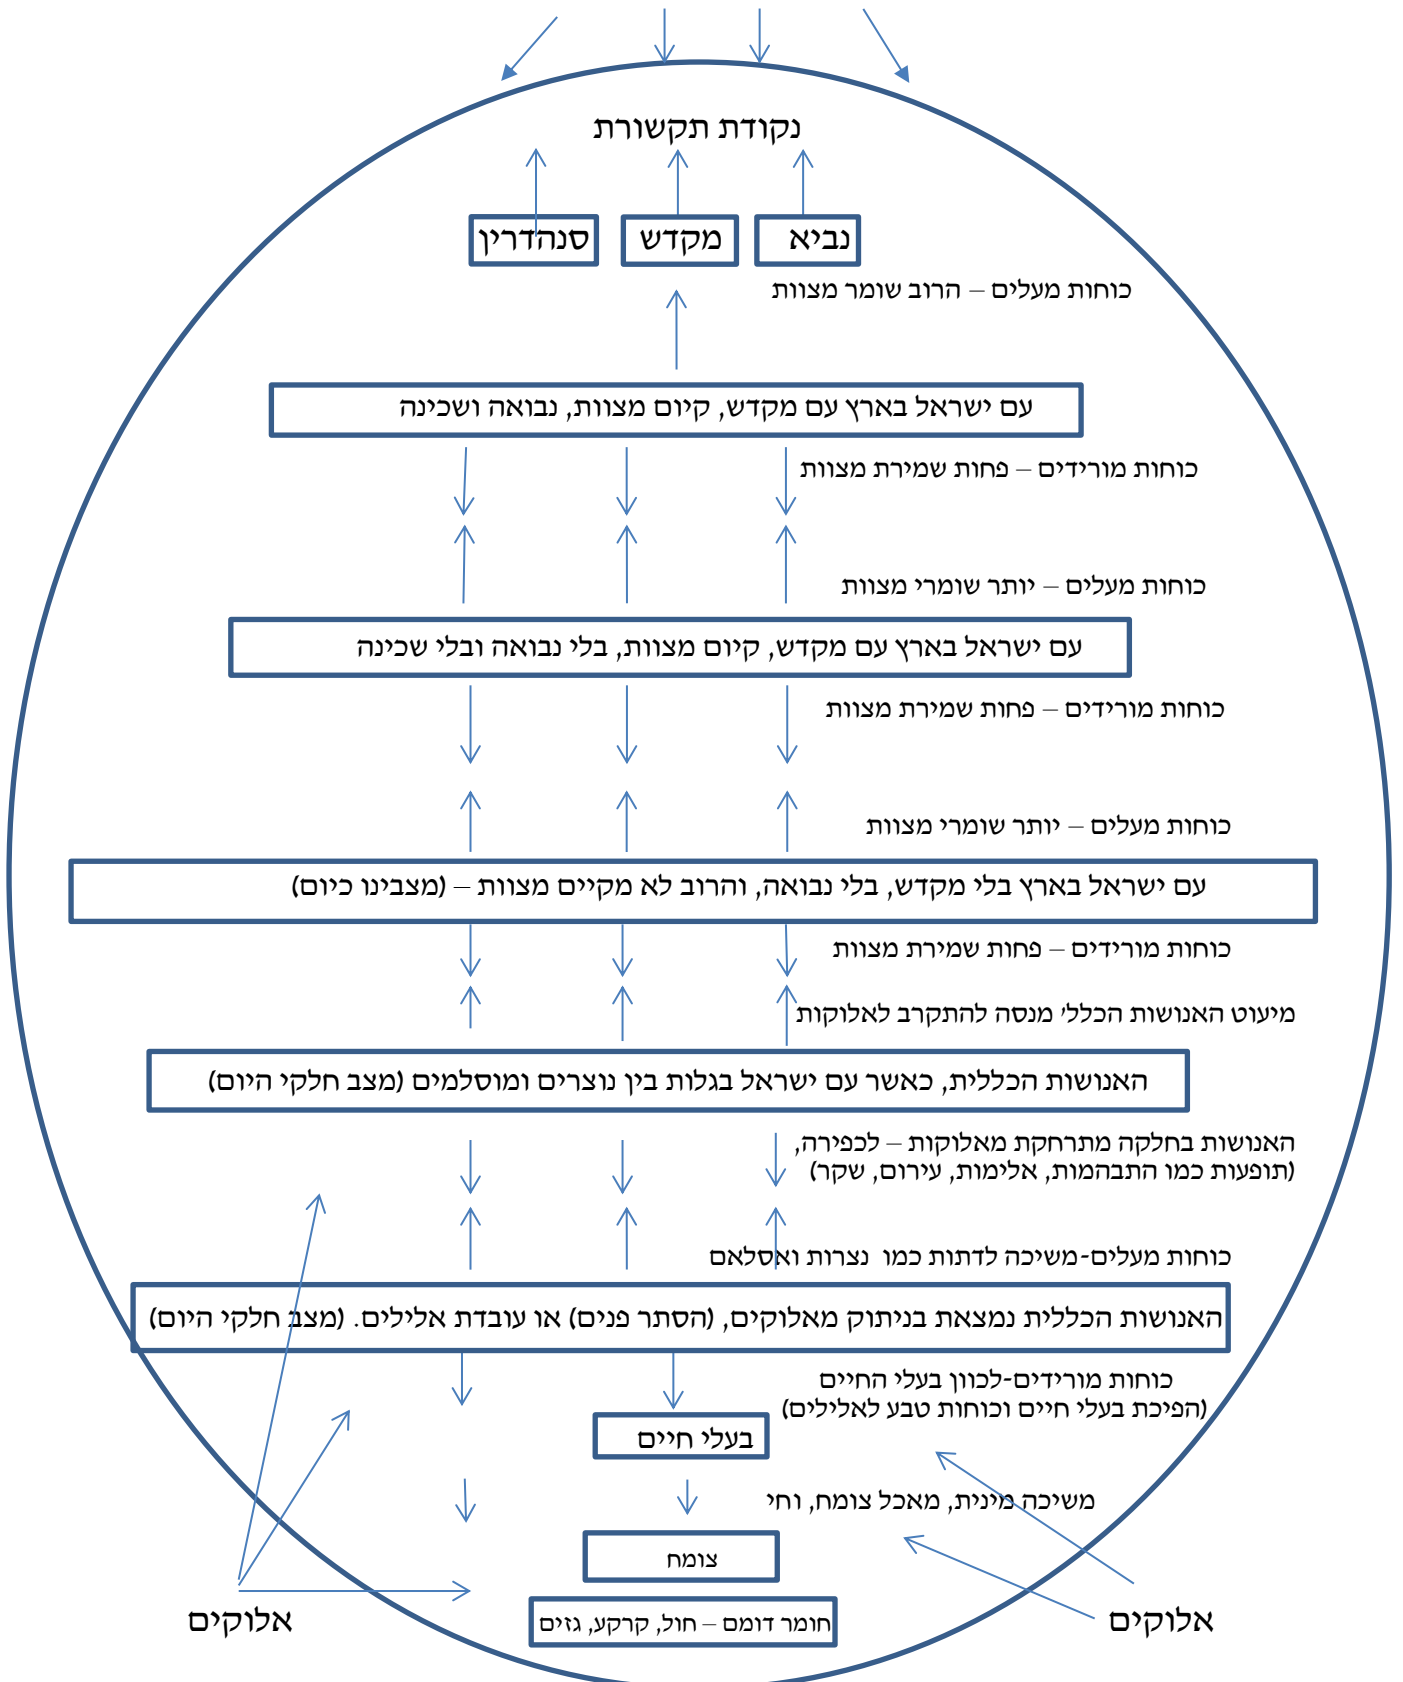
נקודת תקשורת

נביא

מקדש

סנהדרין

כוחות מעלים – הרוב שומר מצוות

עם ישראל בארץ עם מקדש, קיום מצוות, נבואה ושכינה

כוחות מורידים – פחות שמירת מצוות

כוחות מעלים – יותר שומרי מצוות

עם ישראל בארץ עם מקדש, קיום מצוות, בלי נבואה ובלי שכינה

כוחות מורידים – פחות שמירת מצוות

כוחות מעלים – יותר שומרי מצוות

עם ישראל בארץ בלי מקדש, בלי נבואה, והרוב לא מקיים מצוות – (מצבינו כיום)

כוחות מורידים – פחות שמירת מצוות

מיעוט האנושות הכללי מנסה להתקרב לאלוקות

האנושות הכללית, כאשר עם ישראל בגלות בין נוצרים ומוסלמים (מצב חלקי היום)

האנושות בחלקה מתרחקת מאלוקות – לכפירה, (תופעות כמו התבהמות, אלימות, עירום, שקר)

כוחות מעלים-משיכה לדתות כמו נצרות ואסלאם

האנושות הכללית נמצאת בניתוק מאלוקים, (הסתר פנים) או עובדת אלילים. (מצב חלקי היום)

כוחות מורידים-לכוון בעלי החיים (הפיכת בעלי חיים וכוחות טבע לאלילים)

בעלי חיים

משיכה מינית, מאכל צומח, וחי

צומח

חומר דומם – חול, קרקע, גזים

אלוקים

אלוקים